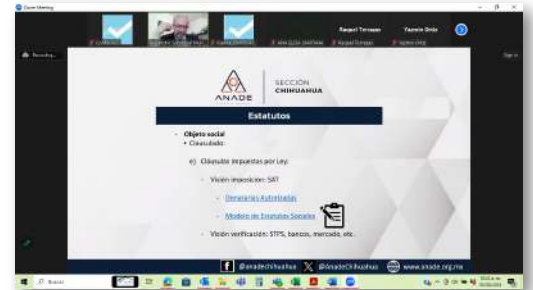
Zoom Meeting

Raquel Terrazas
Yazmín Ortiz
Recording...

ANADE
SECCIÓN CHIHUAHUA

Estatutos

Objeto social
Clausulado:
e) Cláusulas impuestas por Ley:
Visión imposición: SAT
Donatarias Autorizadas
Modelo de Estatutos Sociales
Visión verificación: STPS, bancos, mercado, etc.

@anadechihuahua @AnadeChihuahua www.anade.org.mx

Buscar